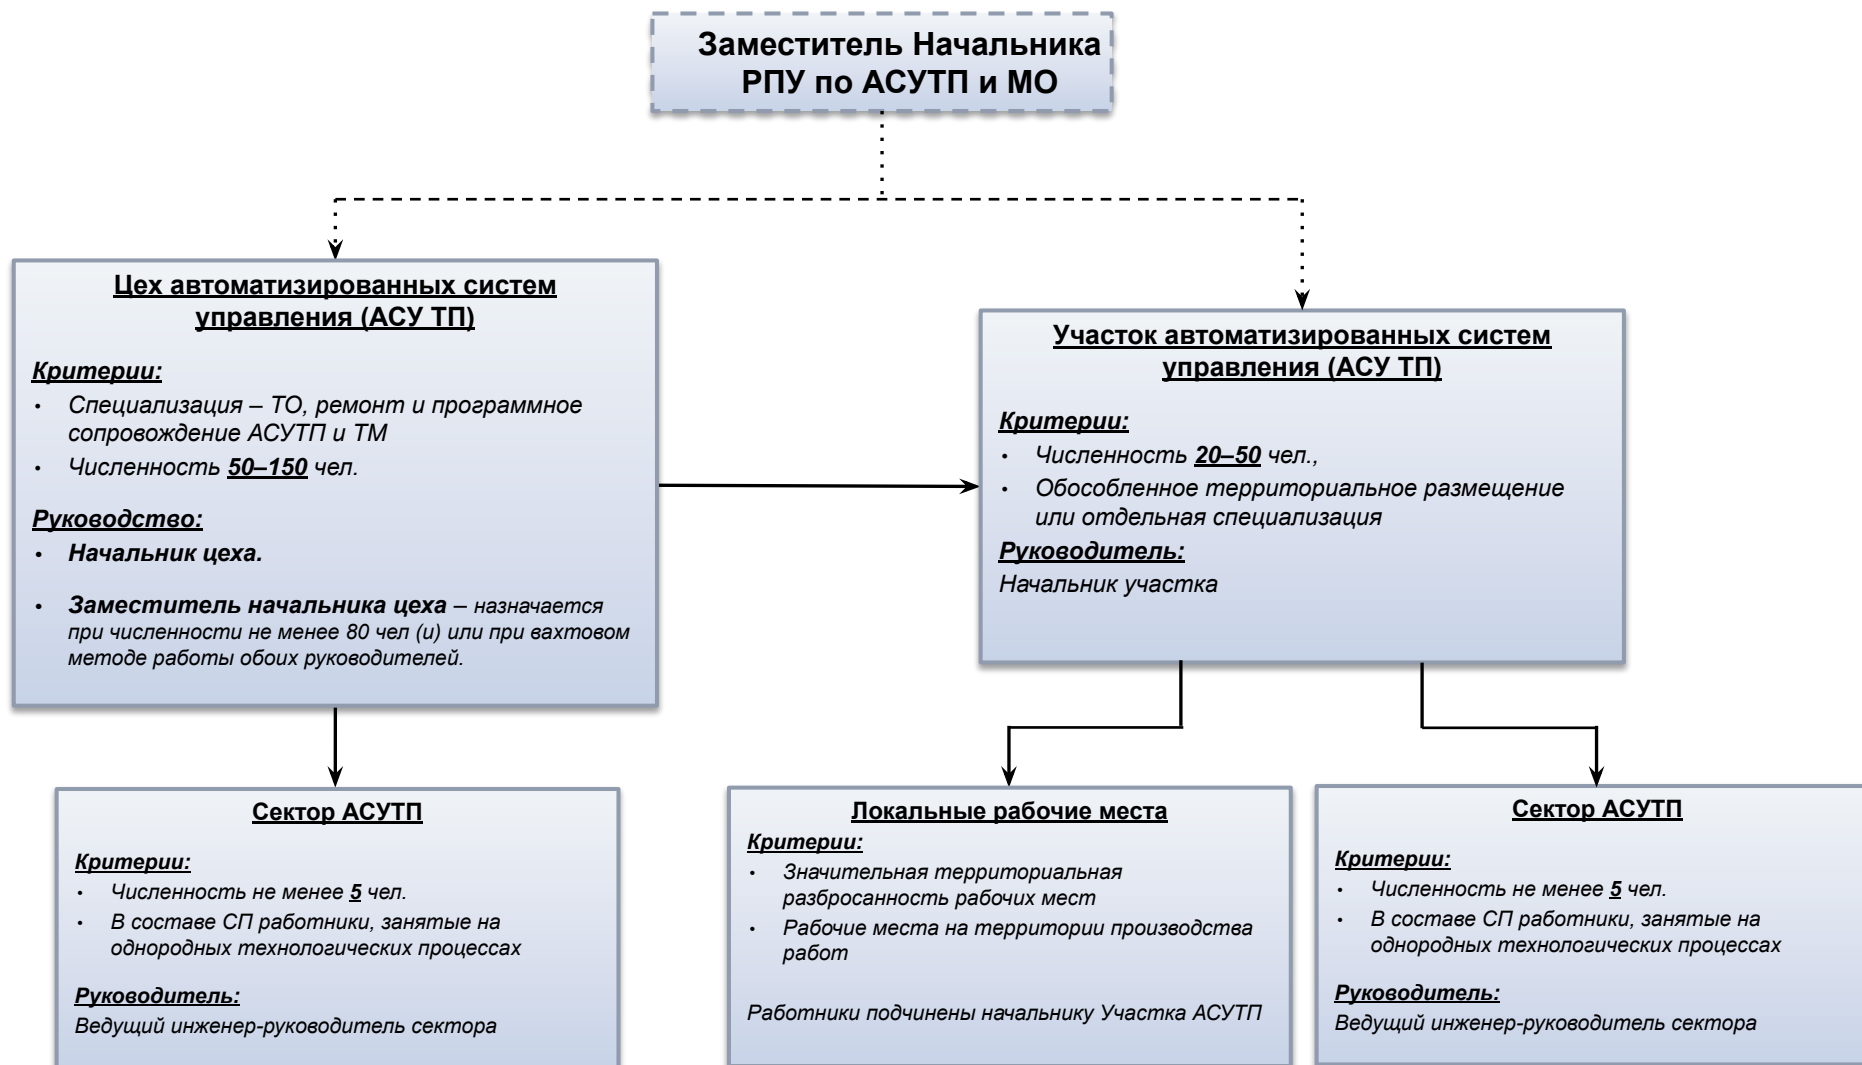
Заместитель Начальника РПУ по АСУТП и МО

Цех автоматизированных систем управления (АСУ ТП)

Критерии:
• Специализация – ТО, ремонт и программное сопровождение АСУТП и ТМ
• Численность 50–150 чел.

Руководство:
• Начальник цеха.
• Заместитель начальника цеха – назначается при численности не менее 80 чел (и) или при вахтовом методе работы обоих руководителей.

Участок автоматизированных систем управления (АСУ ТП)

Критерии:
• Численность 20–50 чел.,
• Обособленное территориальное размещение или отдельная специализация

Руководитель:
Начальник участка

Сектор АСУТП

Критерии:
• Численность не менее 5 чел.
• В составе СП работники, занятые на однородных технологических процессах

Руководитель:
Ведущий инженер-руководитель сектора

Локальные рабочие места

Критерии:
• Значительная территориальная разбросанность рабочих мест
• Рабочие места на территории производства работ

Работники подчинены начальнику Участка АСУТП

Сектор АСУТП

Критерии:
• Численность не менее 5 чел.
• В составе СП работники, занятые на однородных технологических процессах

Руководитель:
Ведущий инженер-руководитель сектора